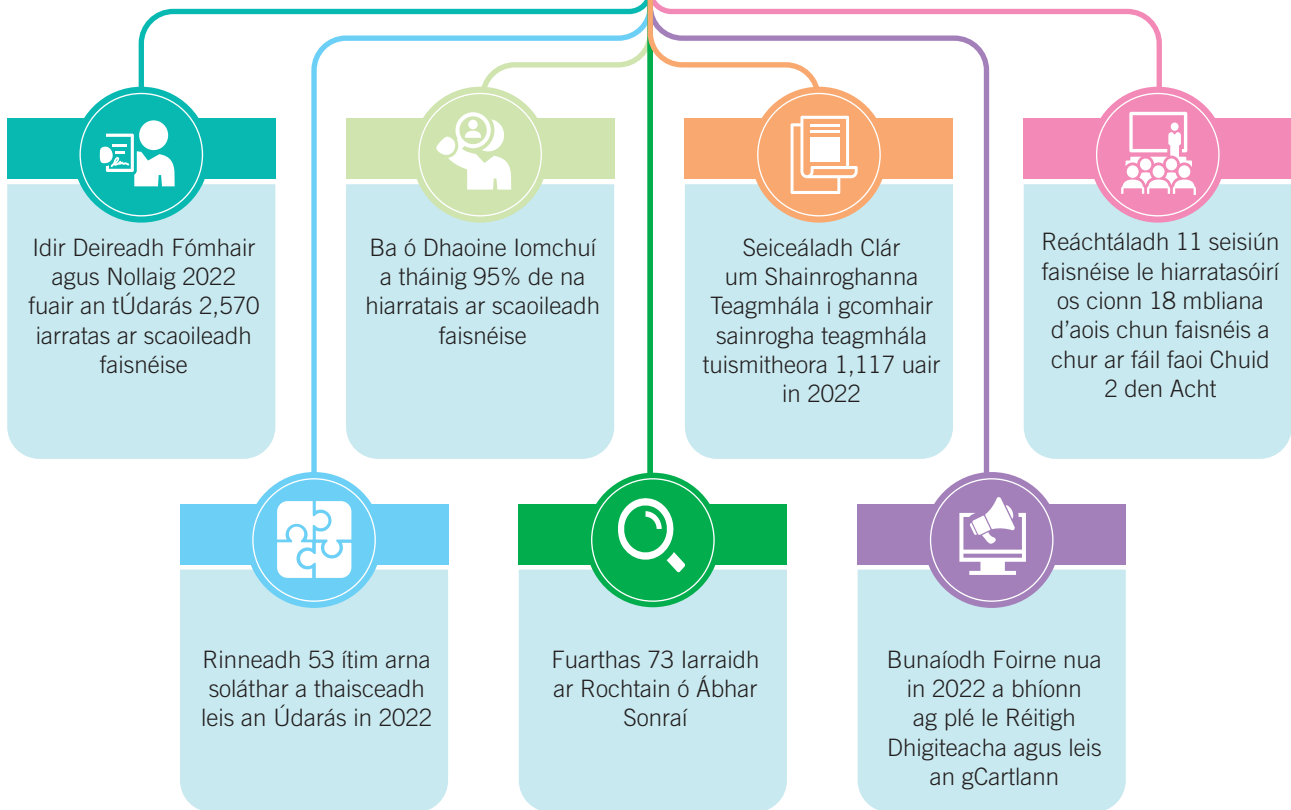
Idir Deireadh Fómhair agus Nollaig 2022 fuair an tÚdarás 2,570 iarratas ar scaoileadh faisnéise

Ba ó Dhaoine Iomchuí a tháinig 95% de na hiarratais ar scaoileadh faisnéise

Seiceáladh Clár um Shainroghanna Teagmhála i gcomhair sainrogha teagmhála tuismitheora 1,117 uair in 2022

Reáchtáladh 11 seisiún faisnéise le hiarratasóirí os cionn 18 mbliana d'aois chun faisnéis a chur ar fáil faoi Chuid 2 den Acht

Rinneadh 53 ítim arna soláthar a thaisceadh leis an Údarás in 2022

Fuarthas 73 Iarraidh ar Rochtain ó Ábhar Sonraí

Bunaíodh Foirne nua in 2022 a bhíonn ag plé le Réitigh Dhigiteacha agus leis an gCartlann